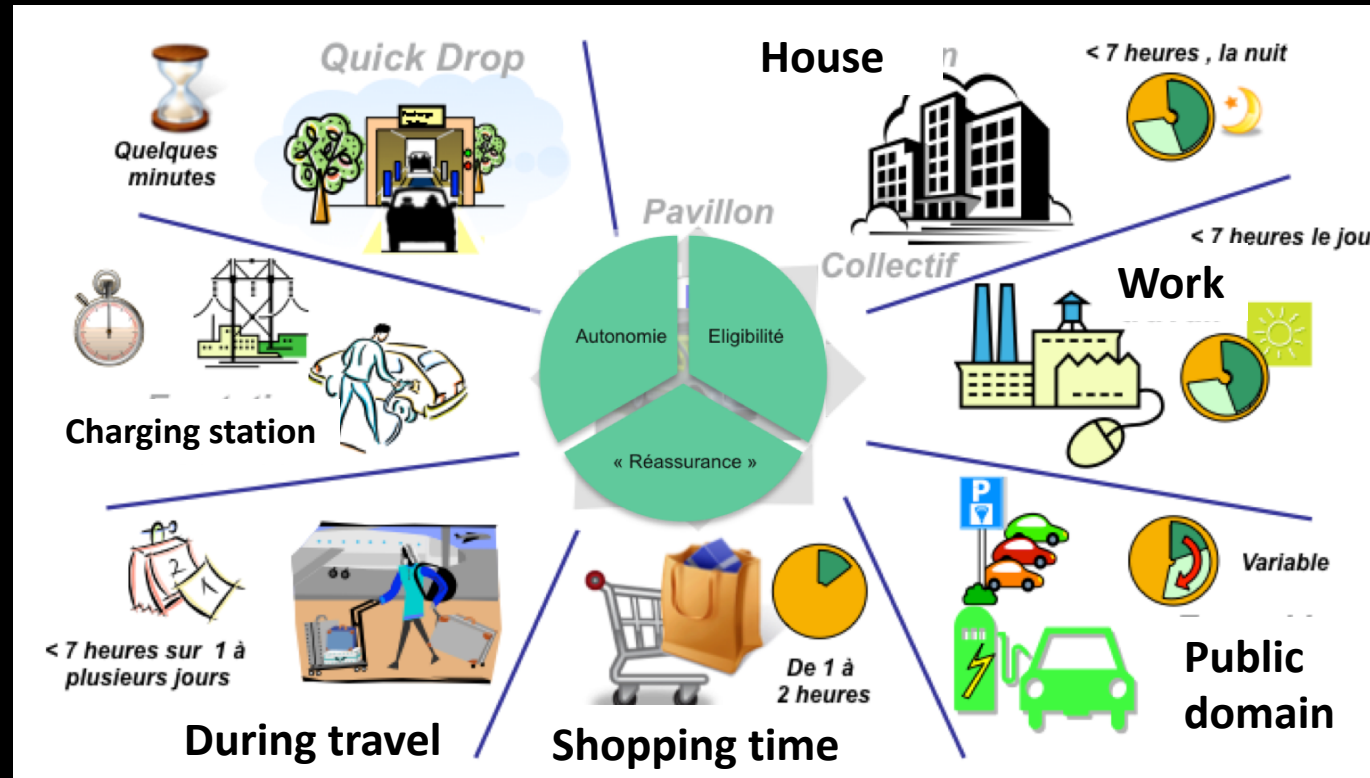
Quick Drop

Quelques minutes

House

< 7 heures , la nuit

Pavillon

Collectif

< 7 heures le jou

Work

Autonomie

Eligibilité

« Réassurance »

Charging station

Variable

< 7 heures sur 1 à plusieurs jours

De 1 à 2 heures

Public domain

During travel

Shopping time